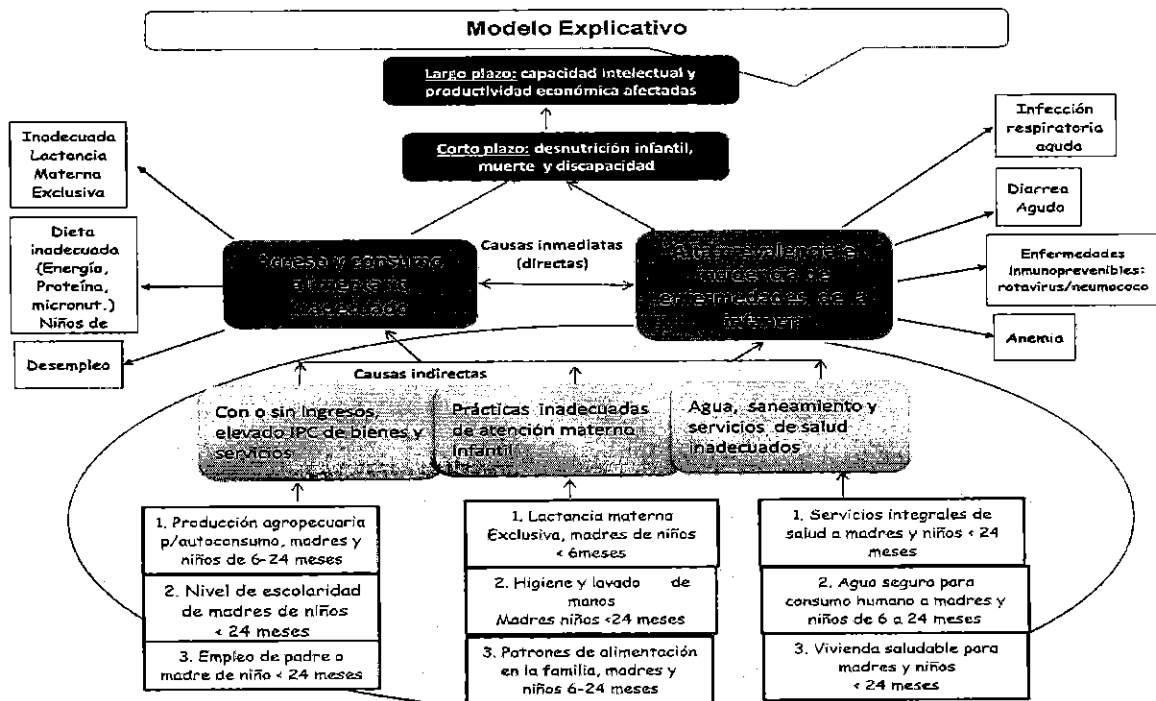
Modelo Explicativo

Largo plazo: capacidad intelectual y productividad económica afectadas

Corto plazo: desnutrición infantil, muerte y discapacidad

Inadecuada Lactancia Materna Exclusiva

Dieta inadecuada (Energía, Proteína, micronut.) Niños de

Desempleo

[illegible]

Causas inmediatas (directas)

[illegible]

Infección respiratoria aguda

Diarrea Aguda

Enfermedades inmunoprevenibles: rotavirus/neumococo

Anemia

Causas indirectas

Con o sin ingresos, elevado IPC de bienes y servicios

Prácticas inadecuadas de atención materno infantil

Agua, saneamiento y servicios de salud inadecuados

1. Producción agropecuaria p/autoconsumo, madres y niños de 6-24 meses

2. Nivel de escolaridad de madres de niños < 24 meses

3. Empleo de padre o madre de niño < 24 meses

1. Lactancia materna Exclusiva, madres de niños < 6meses

2. Higiene y lavado de manos Madres niños <24 meses

3. Patrones de alimentación en la familia, madres y niños 6-24 meses

1. Servicios integrales de salud a madres y niños < 24 meses

2. Agua segura para consumo humano a madres y niños de 6 a 24 meses

3. Vivienda saludable para madres y niños < 24 meses